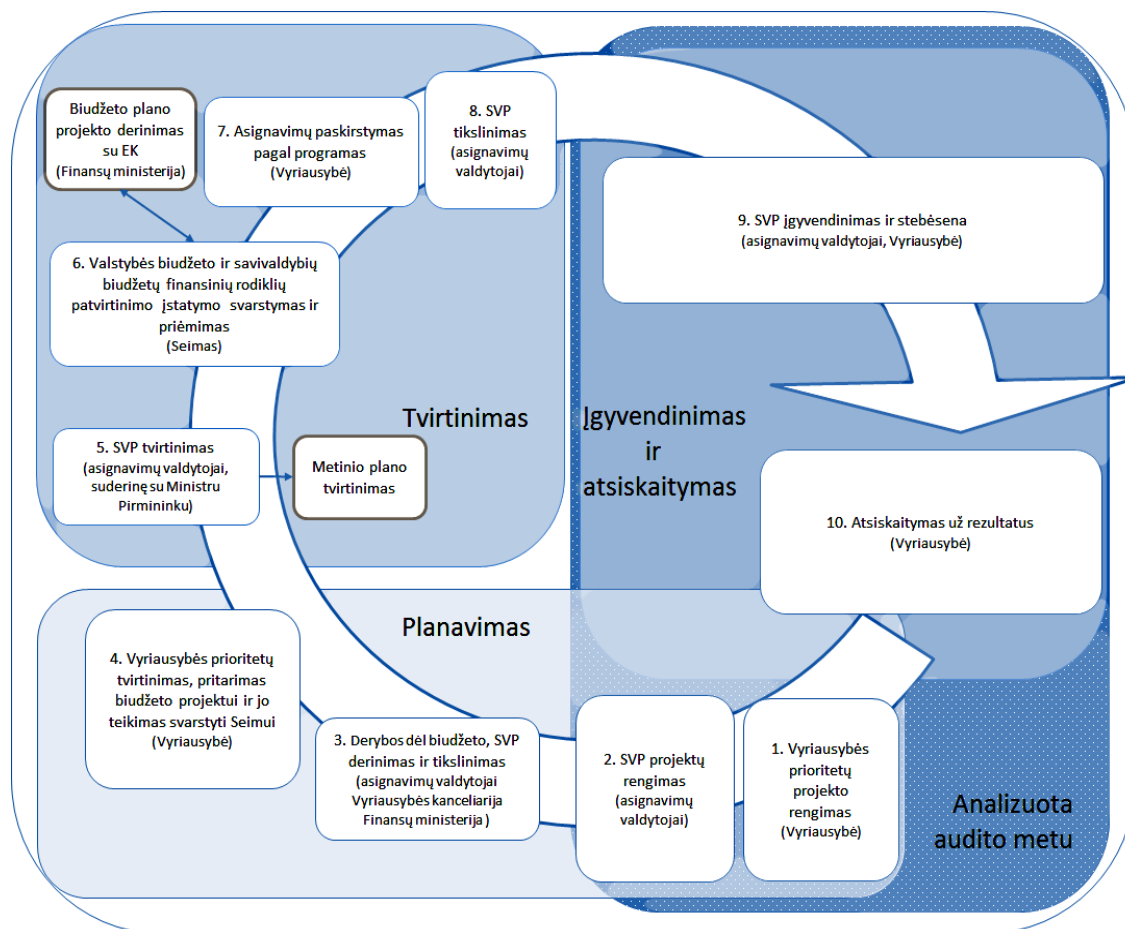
Biudžeto plano projekto derinimas su EK (Finansų ministerija)

7. Asignavimų paskirstymas pagal programas (Vyriausybė)

8. SVP tikslinimas (asignavimų valdytojai)

9. SVP įgyvendinimas ir stebėsena (asignavimų valdytojai, Vyriausybė)

6. Valstybės biudžeto ir savivaldybių biudžetų finansinių rodiklių patvirtinimo įstatymo svarstymas ir priėmimas (Seimas)

Tvirtinimas

Įgyvendinimas ir atsiskaitymas

5. SVP tvirtinimas (asignavimų valdytojai, suderinę su Ministru Pirmininku)

Metinio plano tvirtinimas

10. Atsiskaitymas už rezultatus (Vyriausybė)

Planavimas

4. Vyriausybės prioritetų tvirtinimas, pritarimas biudžeto projektui ir jo teikimas svarstyti Seimui (Vyriausybė)

3. Derybos dėl biudžeto, SVP derinimas ir tikslinimas (asignavimų valdytojai Vyriausybės kanceliarija Finansų ministerija )

2. SVP projektų rengimas (asignavimų valdytojai)

1. Vyriausybės prioritetų projekto rengimas (Vyriausybė)

Analizuota audito metu